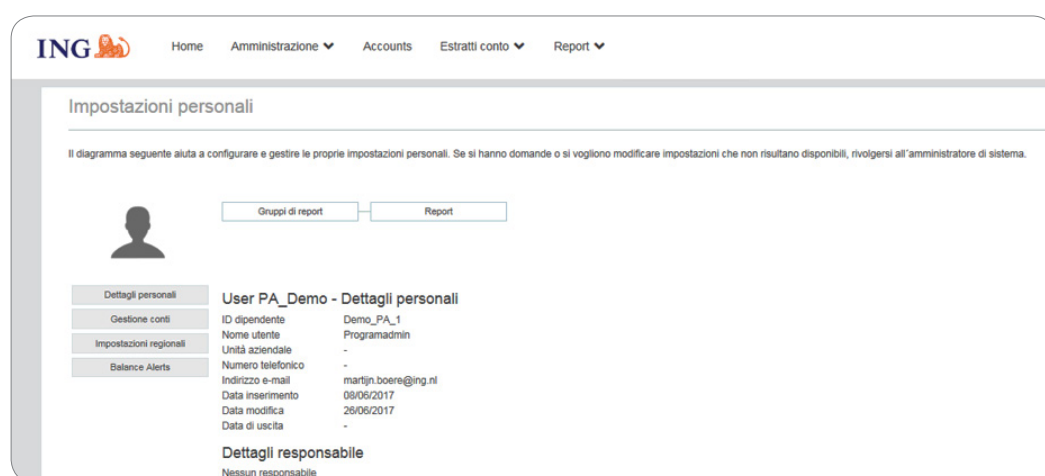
ING

Home Amministrazione Accounts Estratti conto Report

Impostazioni personali

Il diagramma seguente aiuta a configurare e gestire le proprie impostazioni personali. Se si hanno domande o si vogliono modificare impostazioni che non risultano disponibili, rivolgersi all'amministratore di sistema.

Gruppi di report

Report

Dettagli personali

Gestione conti

Impostazioni regionali

Balance Alerts

User PA_Demo - Dettagli personali

| | |
|---|---|
| ID dipendente | Demo_PA_1 |
| Nome utente | Programadmin |
| Unità aziendale | - |
| Numero telefonico | - |
| Indirizzo e-mail | martijn.boere@ing.nl |
| Data inserimento | 08/06/2017 |
| Data modifica | 26/06/2017 |
| Data di uscita | - |

Dettagli responsabile

Nessun responsabile